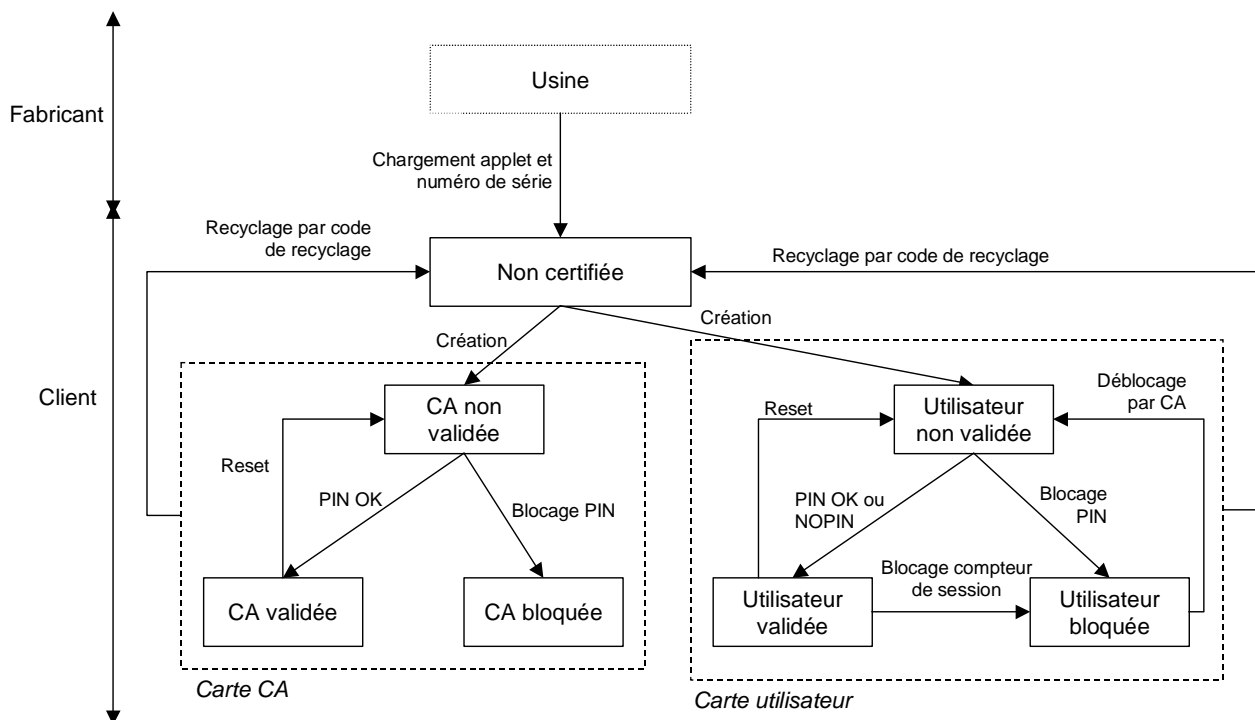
Fabricant

Usine

Chargement applet et numéro de série

Client

Recyclage par code de recyclage

Non certifiée

Recyclage par code de recyclage

Création

Création

CA non validée

Reset

PIN OK

Blocage PIN

CA validée

CA bloquée

Carte CA

Utilisateur non validée

Reset

Déblocage par CA

PIN OK ou NOPIN

Blocage PIN

Blocage compteur de session

Utilisateur validée

Utilisateur bloquée

Carte utilisateur